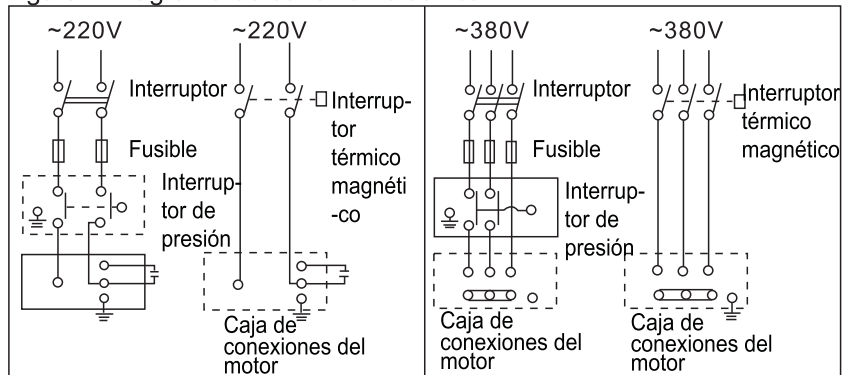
~220V

Interruptor

Fusible

Interruptor de presión

~220V

Interruptor térmico magnético

Caja de conexiones del motor

~380V

Interruptor

Fusible

Interruptor de presión

Caja de conexiones del motor

~380V

Interruptor térmico magnético

Caja de conexiones del motor